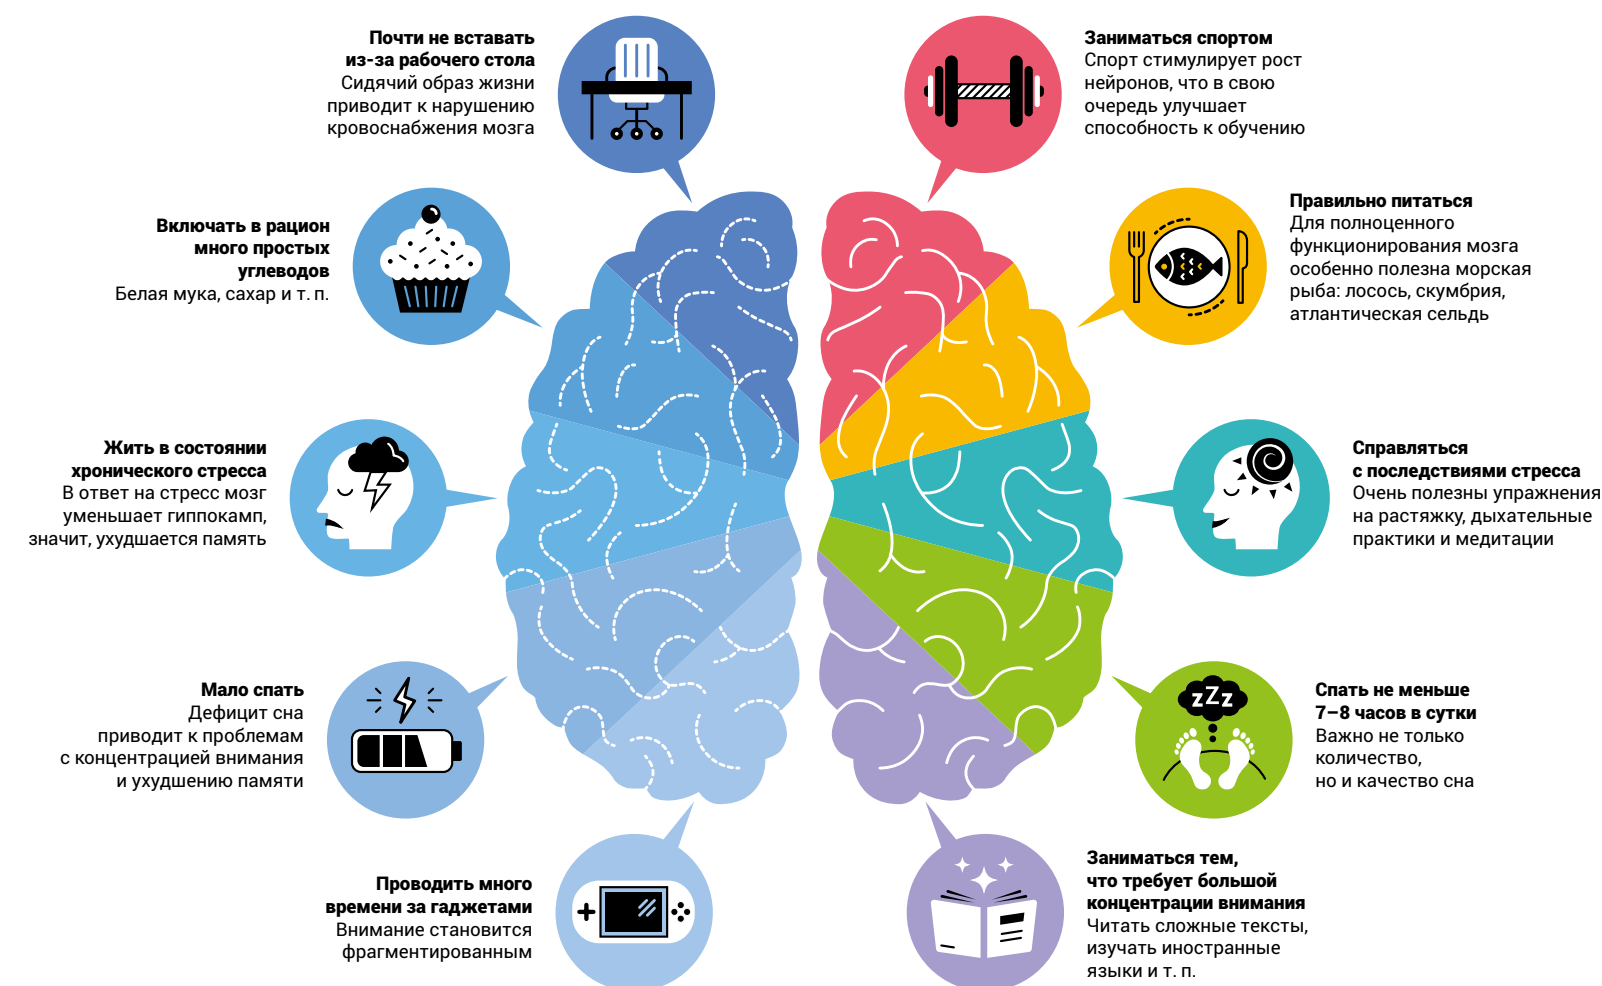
**Почти не вставать из-за рабочего стола**
Сидячий образ жизни приводит к нарушению кровоснабжения мозга

**Заниматься спортом**
Спорт стимулирует рост нейронов, что в свою очередь улучшает способность к обучению

**Включать в рацион много простых углеводов**
Белая мука, сахар и т. п.

**Правильно питаться**
Для полноценного функционирования мозга особенно полезна морская рыба: лосось, скумбрия, атлантическая сельдь

**Жить в состоянии хронического стресса**
В ответ на стресс мозг уменьшает гиппокамп, значит, ухудшается память

**Справляться с последствиями стресса**
Очень полезны упражнения на растяжку, дыхательные практики и медитации

**Мало спать**
Дефицит сна приводит к проблемам с концентрацией внимания и ухудшению памяти

**Спать не меньше 7–8 часов в сутки**
Важно не только количество, но и качество сна

zZz

**Проводить много времени за гаджетами**
Внимание становится фрагментированным

**Заниматься тем, что требует большой концентрации внимания**
Читать сложные тексты, изучать иностранные языки и т. п.